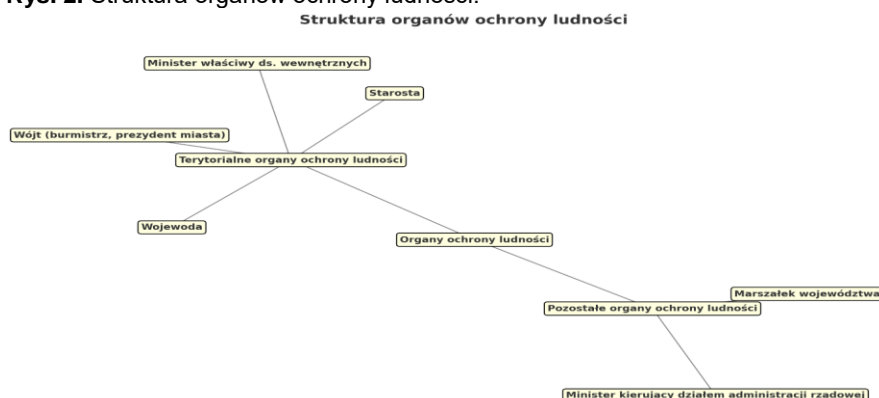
Rys. 2. Struktura organów ochrony ludności.

Struktura organów ochrony ludności

Minister właściwy ds. wewnętrznych

Starosta

Wójt (burmistrz, prezydent miasta)

Terytorialne organy ochrony ludności

Wojewoda

Organy ochrony ludności

Marszałek województwa

Pozostałe organy ochrony ludności

Minister kierujący działem administracji rządowej